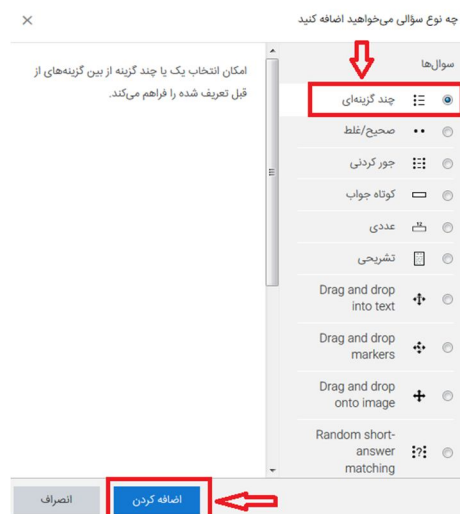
چه نوع سؤالی می‌خواهید اضافه کنید

×

سوال‌ها

چند گزینه‌ای

صحیح/غلط

جور کردنی

کوتاه جواب

عددی

تشریحی

Drag and drop into text

Drag and drop markers

Drag and drop onto image

Random short-answer matching

امکان انتخاب یک یا چند گزینه از بین گزینه‌های از قبل تعریف شده را فراهم می‌کند.

اضافه کردن

انصراف